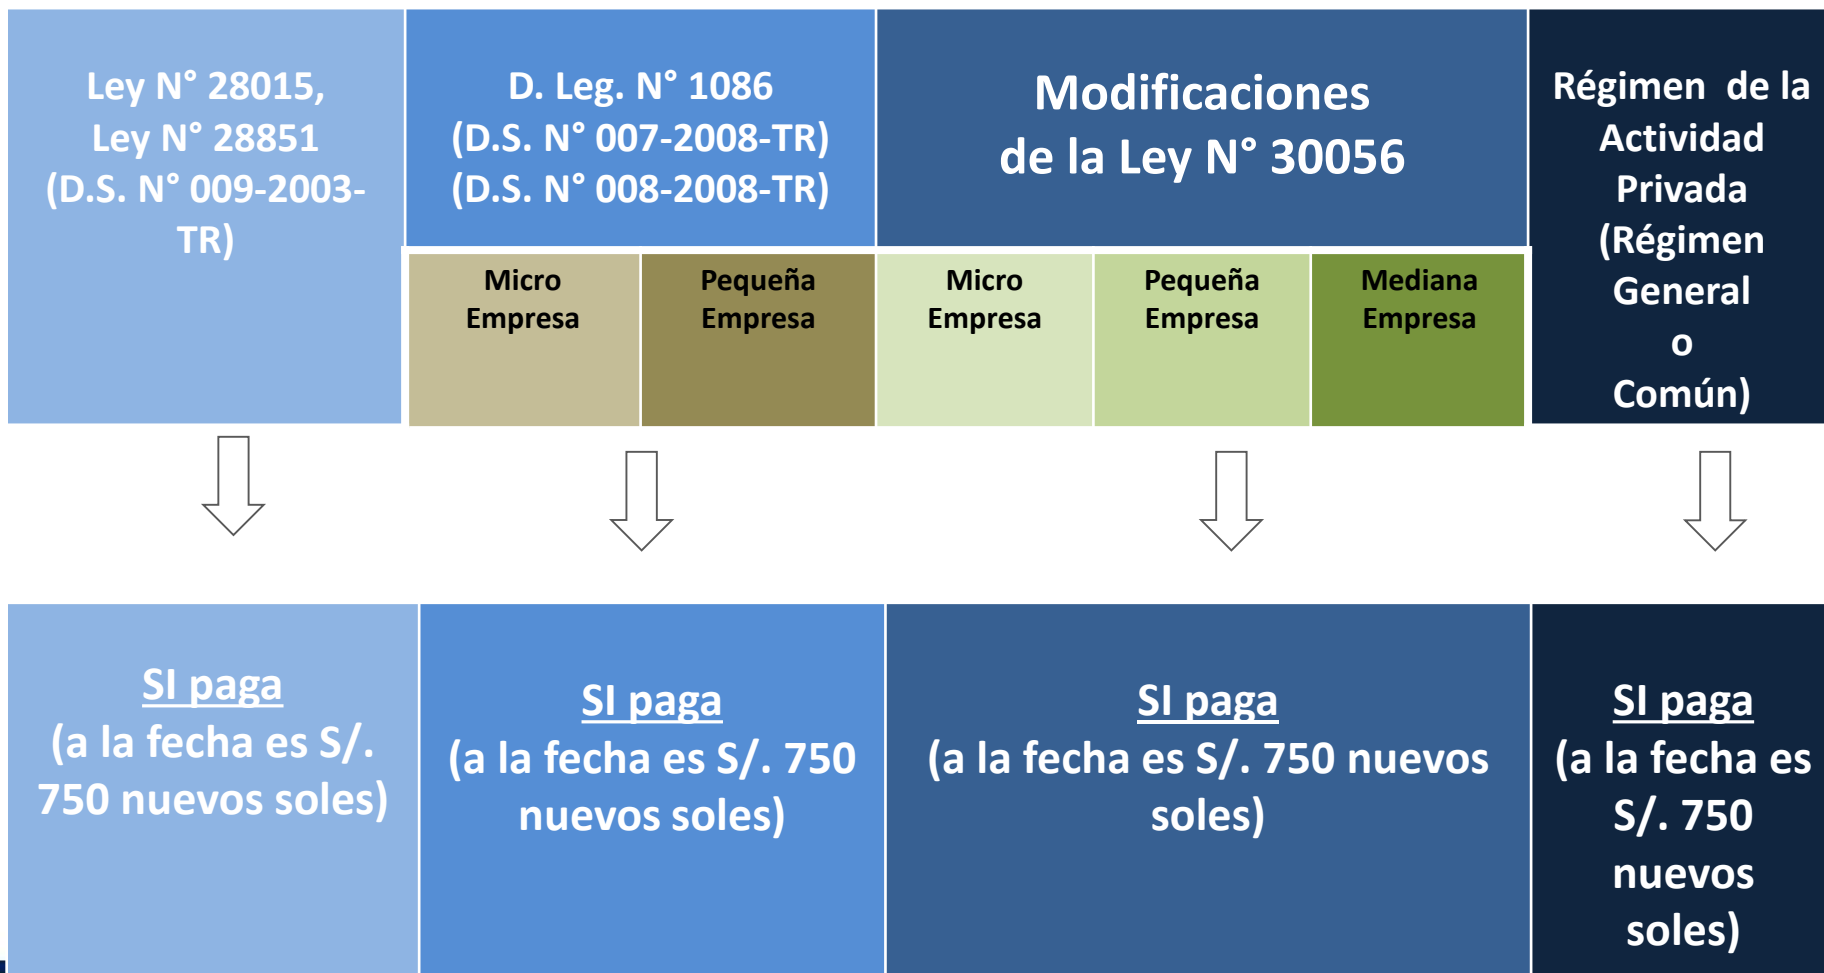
Ley N° 28015, Ley N° 28851 (D.S. N° 009-2003-TR)

D. Leg. N° 1086 (D.S. N° 007-2008-TR) (D.S. N° 008-2008-TR)

Micro Empresa

Pequeña Empresa

Modificaciones de la Ley N° 30056

Micro Empresa

Pequeña Empresa

Mediana Empresa

Régimen de la Actividad Privada (Régimen General o Común)

SI paga (a la fecha es S/. 750 nuevos soles)

SI paga (a la fecha es S/. 750 nuevos soles)

SI paga (a la fecha es S/. 750 nuevos soles)

SI paga (a la fecha es S/. 750 nuevos soles)